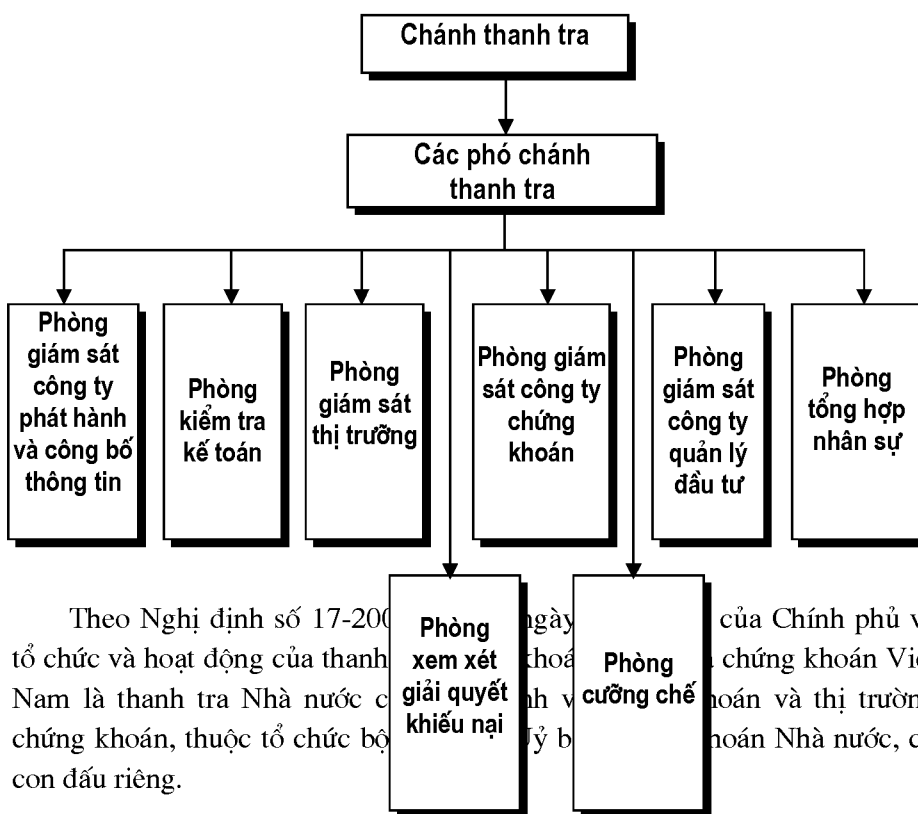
Chánh thanh tra

Các phó chánh thanh tra

Phòng giám sát công ty phát hành và công bố thông tin

Phòng kiểm tra kế toán

Phòng giám sát thị trường

Phòng giám sát công ty chứng khoán

Phòng giám sát công ty quản lý đầu tư

Phòng tổng hợp nhân sự

Phòng xem xét giải quyết khiếu nại

Phòng cưỡng chế

Theo Nghị định số 17-200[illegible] ngày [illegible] của Chính phủ v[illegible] tổ chức và hoạt động của thanh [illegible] khoá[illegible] chứng khoán Vi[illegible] Nam là thanh tra Nhà nước c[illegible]nh v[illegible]hoán và thị trườn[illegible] chứng khoán, thuộc tổ chức bộ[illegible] Ủy b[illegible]hoán Nhà nước, c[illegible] con đấu riêng.